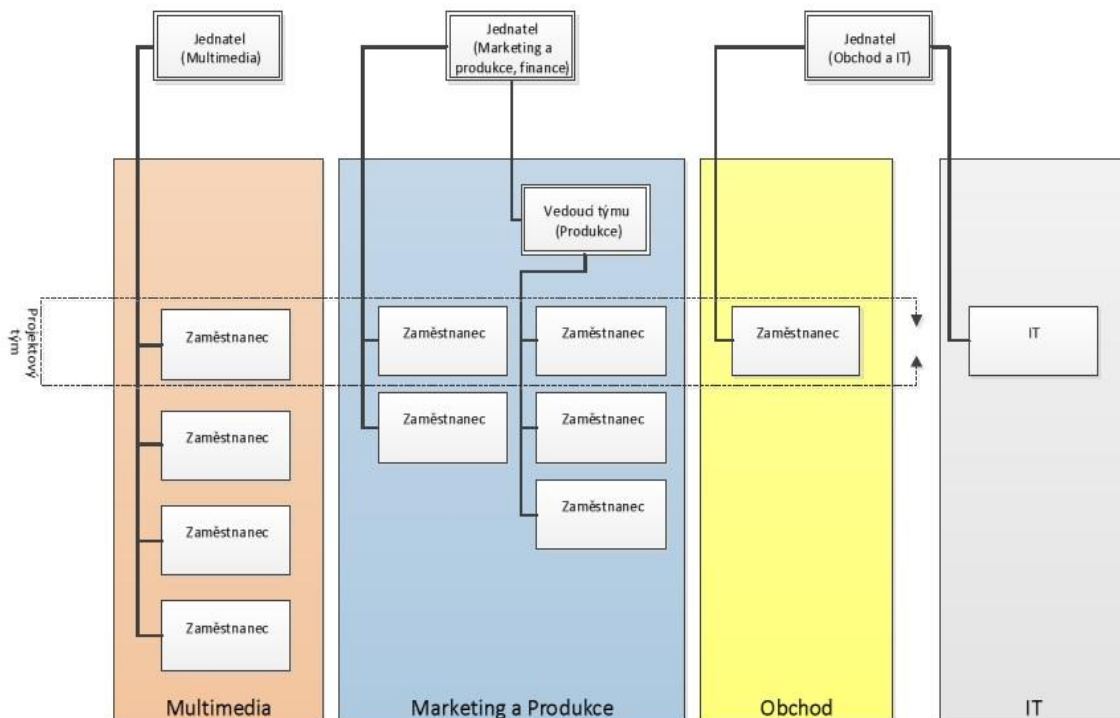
Jednatel (Multimedia)

Jednatel (Marketing a produkce, finance)

Jednatel (Obchod a IT)

Vedoucí týmu (Produkce)

Projektový tým

Zaměstnanec

Zaměstnanec

Zaměstnanec

Zaměstnanec

Zaměstnanec

Zaměstnanec

Zaměstnanec

Zaměstnanec

Zaměstnanec

Zaměstnanec

IT

Multimedia

Marketing a Produkce

Obchod

IT